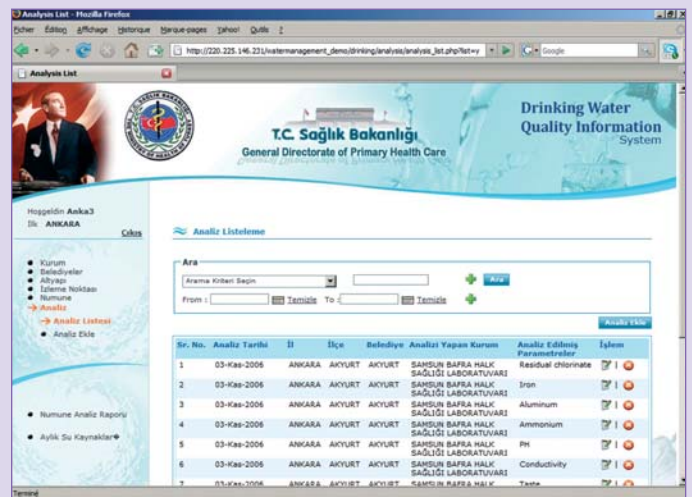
Analysis List - Mozilla Firefox

Fichier Édition Affichage Historique Marque-pages Yahoo! Outils ?

http://220.225.146.231/watermanagement_demo/drinking/analysis/analysis_list.php?lst=y

Google

Analysis List

T.C. Sağlık Bakanlığı
General Directorate of Primary Health Care

Drinking Water Quality Information System

Hoşgeldin Anka3
İlk: ANKARA
Çıkış

• Kurum
• Belediyeler
• Altyapı
• İzleme Noktası
• Numune
→ Analiz
→ Analiz Listesi
• Analiz Ekle

• Numune Analiz Raporu

• Aylık Su Kaynakları

Analiz Listeleme

Ara
Arama Kriteri Seçin
Ara
From : Temizle To : Temizle

Analiz Ekle

| Sr. No. | Analiz Tarihi | İl | İlçe | Belediye | Analizi Yapan Kurum | Analiz Edilmiş Parametreler | İşlem |
|---|---|---|---|---|---|---|---|
| 1 | 03-Kas-2006 | ANKARA | AKYURT | AKYURT | SAMSUN BAFRA HALK SAĞLIĞI LABORATUVARI | Residual chlorinate | |
| 2 | 03-Kas-2006 | ANKARA | AKYURT | AKYURT | SAMSUN BAFRA HALK SAĞLIĞI LABORATUVARI | Iron | |
| 3 | 03-Kas-2006 | ANKARA | AKYURT | AKYURT | SAMSUN BAFRA HALK SAĞLIĞI LABORATUVARI | Aluminum | |
| 4 | 03-Kas-2006 | ANKARA | AKYURT | AKYURT | SAMSUN BAFRA HALK SAĞLIĞI LABORATUVARI | Ammonium | |
| 5 | 03-Kas-2006 | ANKARA | AKYURT | AKYURT | SAMSUN BAFRA HALK SAĞLIĞI LABORATUVARI | PH | |
| 6 | 03-Kas-2006 | ANKARA | AKYURT | AKYURT | SAMSUN BAFRA HALK SAĞLIĞI LABORATUVARI | Conductivity | |
| 7 | 03-Kas-2006 | ANKARA | AKYURT | AKYURT | SAMSUN BAFRA HALK | Taste | |

Terminé